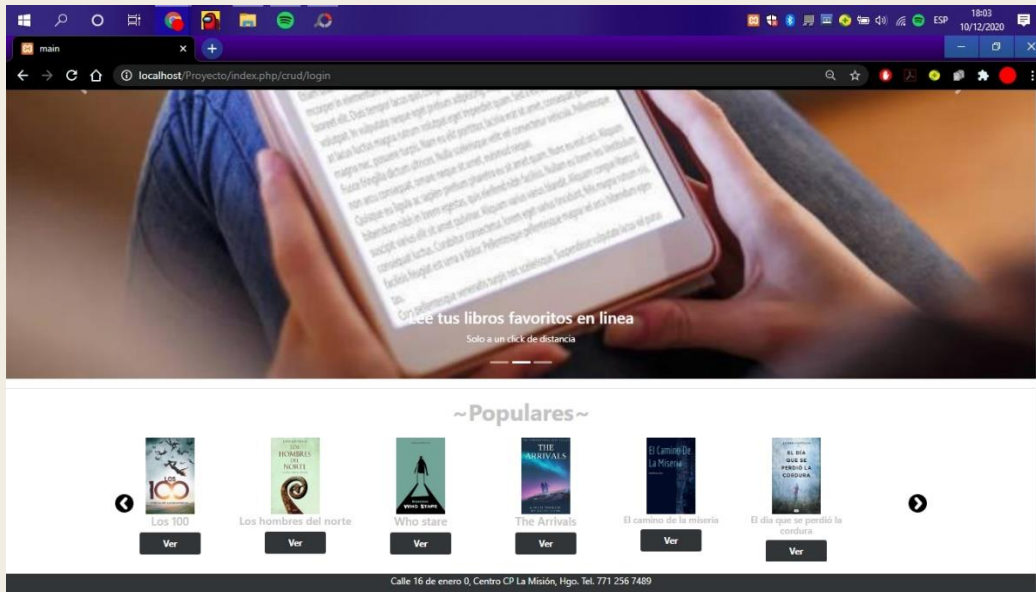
18:03
ESP
10/12/2020

main

localhost/Proyecto/index.php/crud/login

Lee tus libros favoritos en linea
Solo a un click de distancia

~Populares~

LOS 100
Los 100
Ver

LOS HOMBRES DEL NORTE
Los hombres del norte
Ver

WHO STARE
Who stare
Ver

THE ARRIVALS
The Arrivals
Ver

El Camino De La Miseria
El camino de la miseria
Ver

EL DÍA QUE SE PERDIÓ LA CORDURA
El día que se perdió la cordura
Ver

Calle 16 de enero 0, Centro CP La Misión, Hgo. Tel. 771 256 7489